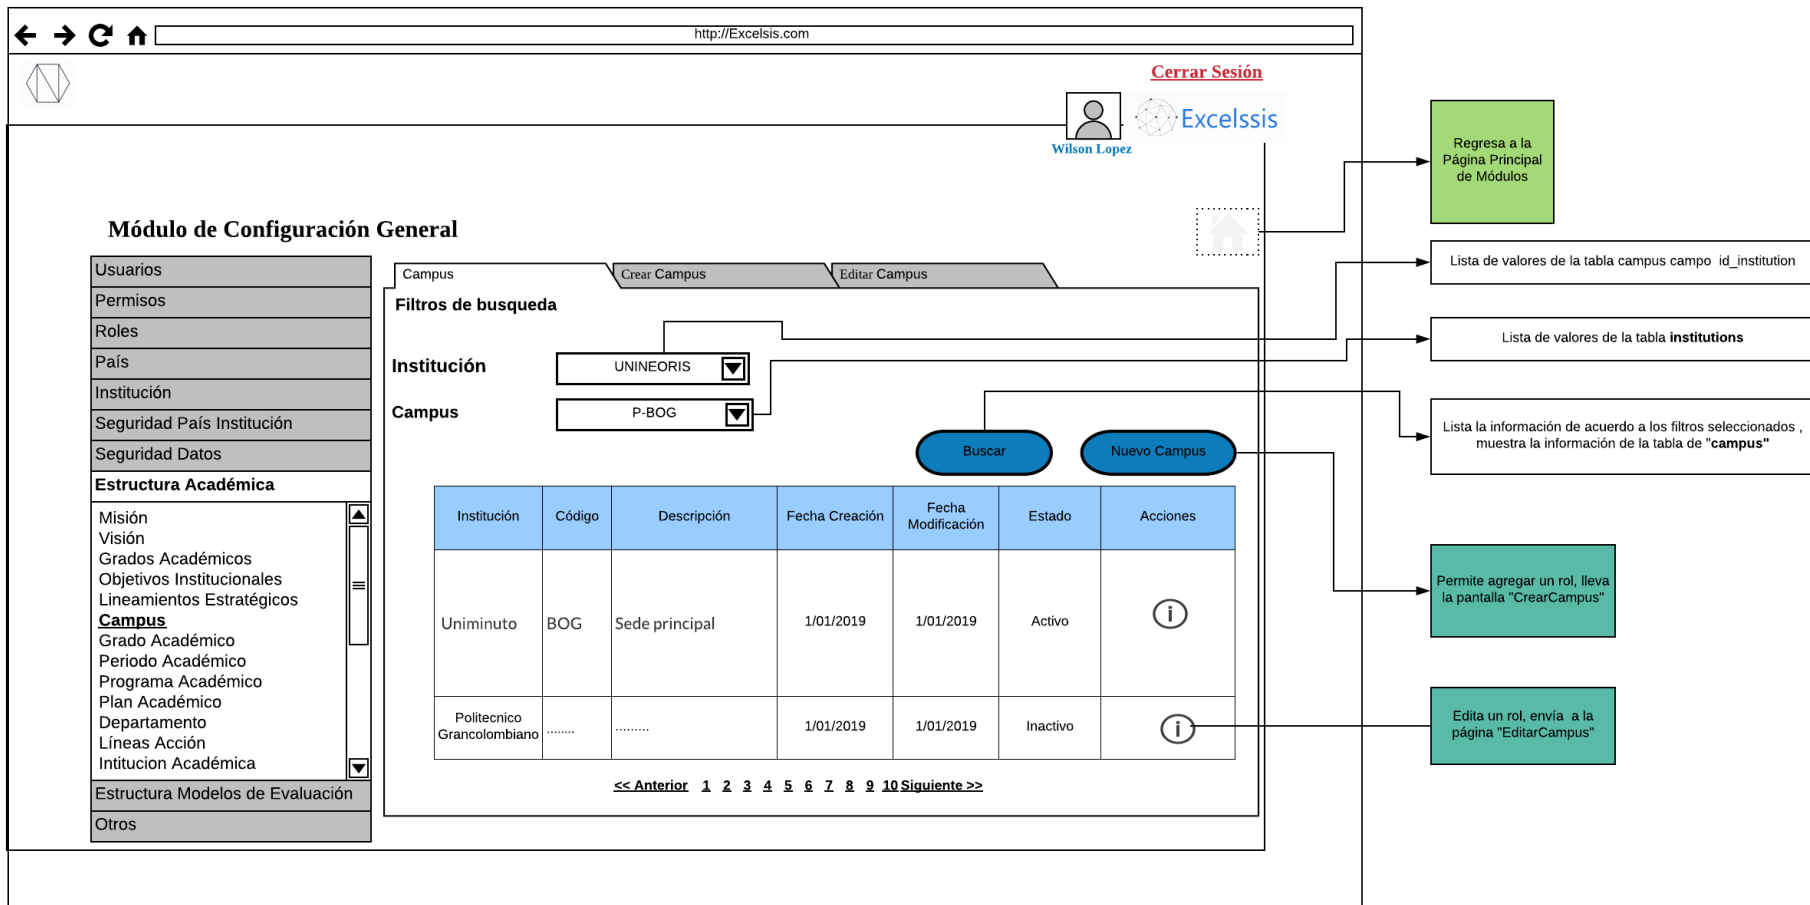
http://Excelsis.com

Cerrar Sesión

Wilson Lopez

Excelssis

Módulo de Configuración General

Usuarios
Permisos
Roles
País
Institución
Seguridad País Institución
Seguridad Datos
Estructura Académica

Misión
Visión
Grados Académicos
Objetivos Institucionales
Lineamientos Estratégicos
Campus
Grado Académico
Periodo Académico
Programa Académico
Plan Académico
Departamento
Líneas Acción
Intitucion Académica

Estructura Modelos de Evaluación
Otros

Campus | Crear Campus | Editar Campus

Filtros de busqueda

Institución UNINEORIS

Campus P-BOG

Buscar | Nuevo Campus

| Institución | Código | Descripción | Fecha Creación | Fecha Modificación | Estado | Acciones |
|---|---|---|---|---|---|---|
| Uniminuto | BOG | Sede principal | 1/01/2019 | 1/01/2019 | Activo | i |
| Politecnico Grancolombiano | ........ | ......... | 1/01/2019 | 1/01/2019 | Inactivo | i |

<< Anterior 1 2 3 4 5 6 7 8 9 10 Siguiente >>

Regresa a la Página Principal de Módulos

Lista de valores de la tabla campus campo id_institution

Lista de valores de la tabla **institutions**

Lista la información de acuerdo a los filtros seleccionados , muestra la información de la tabla de **"campus"**

Permite agregar un rol, lleva la pantalla "CrearCampus"

Edita un rol, envía a la página "EditarCampus"